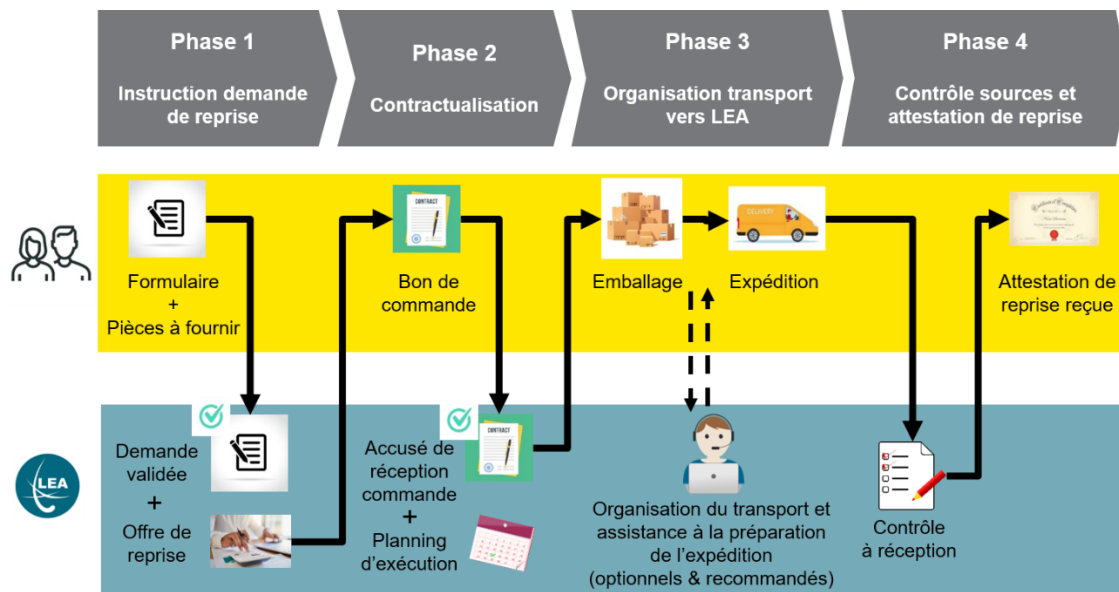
Phase 1

Instruction demande de reprise

Phase 2

Contractualisation

Phase 3

Organisation transport vers LEA

Phase 4

Contrôle sources et attestation de reprise

Formulaire
+
Pièces à fournir

CONTRACT

Bon de commande

Emballage

DELIVERY

Expédition

Attestation de reprise reçue

LEA

Demande validée
+
Offre de reprise

Accusé de réception commande
+
Planning d'exécution

Organisation du transport et assistance à la préparation de l'expédition (optionnels & recommandés)

Contrôle à réception